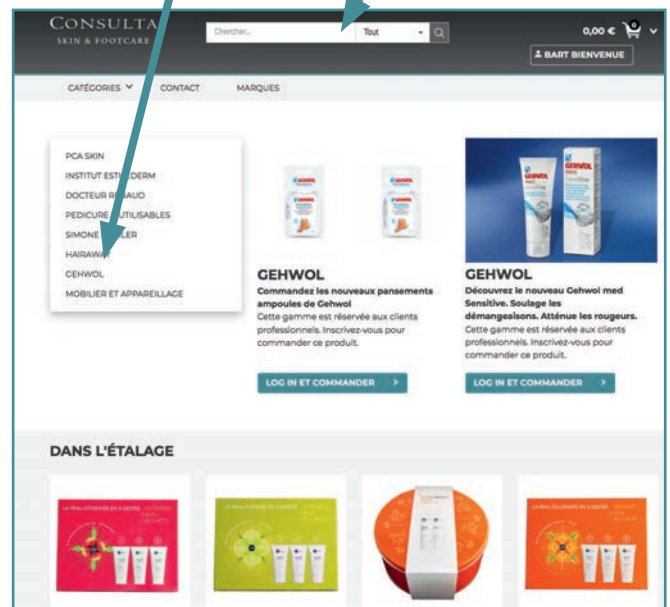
CONSULTA
SKIN & FOOTCARE

Chercher...
Tout

0,00 €
0

BART BIENVENUE

CATÉGORIES
CONTACT
MARQUES

PCA SKIN
INSTITUT EST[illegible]DERM
DOCTEUR R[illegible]AUD
PEDICURE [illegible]UTILISABLES
SIMONE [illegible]LER
HAIRAWA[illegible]
GEHWOL
MOBILIER ET APPAREILLAGE

GEHWOL
Commandez les nouveaux pansements ampoules de Gehwol
Cette gamme est réservée aux clients professionnels. Inscrivez-vous pour commander ce produit.

LOG IN ET COMMANDER

GEHWOL
Découvrez le nouveau Gehwol med Sensitive. Soulage les démangeaisons. Atténue les rougeurs.
Cette gamme est réservée aux clients professionnels. Inscrivez-vous pour commander ce produit.

LOG IN ET COMMANDER

DANS L'ÉTALAGE